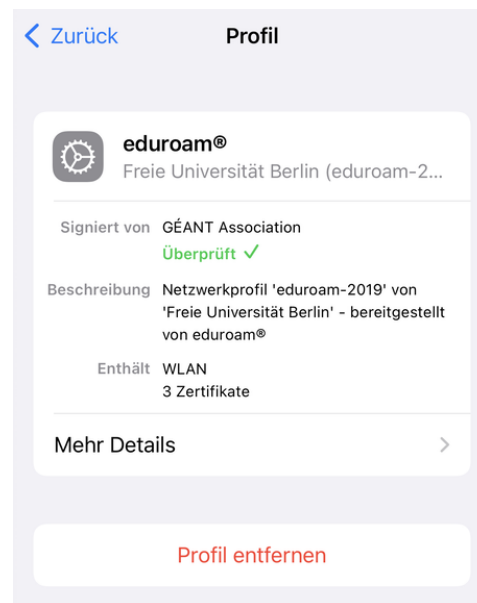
< Zurück

Profil

eduroam®

Freie Universität Berlin (eduroam-2...

Signiert von GÉANT Association

Überprüft ✓

Beschreibung Netzwerkprofil 'eduroam-2019' von 'Freie Universität Berlin' - bereitgestellt von eduroam®

Enthält WLAN
3 Zertifikate

Mehr Details >

Profil entfernen